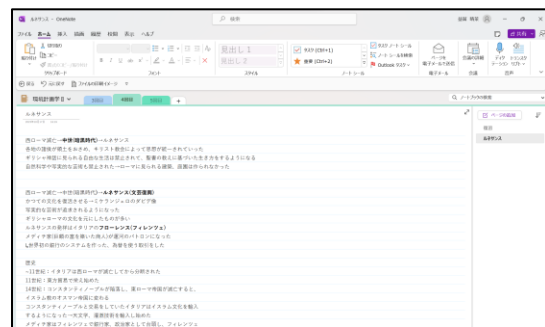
ルネサンス - OneNote

ファイル ホーム 挿入 描画 履歴 校閲 表示 ヘルプ

見出し 1
見出し 2
タグ (Ctrl+1)
重要 (Ctrl+2)
Outlook タスク
ページを電子メールで送信
ディクテーション

クリップボード フォント スタイル ノートシール 電子メール 音声

現代的教養 II 世界史 国語 生物

ルネサンス

西ローマ滅亡～中世(暗黒時代)～ルネサンス
各地の国後が戦士をおさめ、キリスト教会によって思想が統一されていった
ギリシャ時代に見られる自由な生活は禁止されて、聖書の教えに適っている生き方をするようになる
芸術科学や写実的な芸術も禁止された一ローマに見られる建築、絵画は作られなかった

西ローマ滅亡～中世(暗黒時代)～ルネサンス(文芸復興)
かつての文化を復活させる一ミケランジェロのダビデ像
写実的な芸術が過ぎれるようになった
ギリシャ・ローマの文化を元にしたものが多い
ルネサンスの発祥はイタリアのフローレンス(フィレンツェ)
メディチ家は銀行業を築いた商人が運用がイタリアにいた
L世界初の銀行のシステムを作った、為替を使う取引をした

歴史
～11世紀：イタリアは西ローマが滅亡してから分断された
11世紀：東方貿易で栄え始めた
14世紀：コンスタンティノープルが陥落し、東ローマ帝国が滅亡すると、
イスラム教のオスマン帝国に変わる
コンスタンティノープルは交易をしていたイタリアはイスラム文化を輸入
するようになった→天文学、羅針技術を輸入し始めた
メディチ家はフィレンツェで銀行家、政治家として台頭し、フィレンツェ

ページの追加
ルネサンス